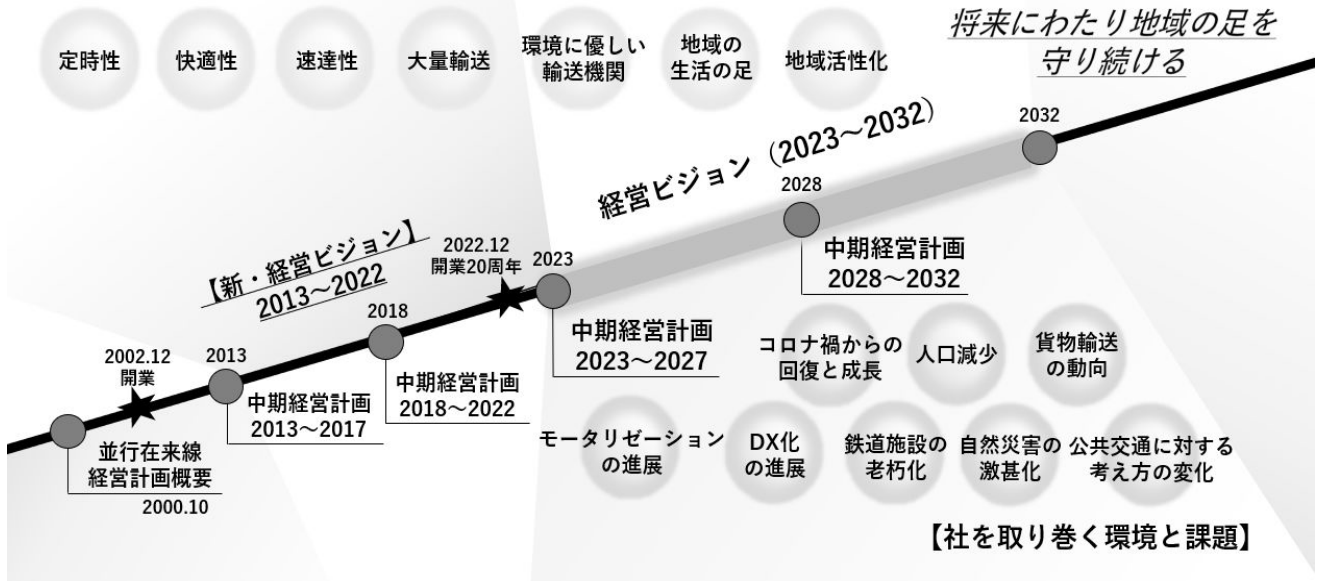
定時性

快適性

速達性

大量輸送

環境に優しい輸送機関

地域の生活の足

地域活性化

将来にわたり地域の足を守り続ける

2032

経営ビジョン（2023～2032）

2028

中期経営計画 2028～2032

【新・経営ビジョン】2013～2022

2022.12 開業20周年

2023

2018

中期経営計画 2023～2027

2002.12 開業

2013

中期経営計画 2018～2022

コロナ禍からの回復と成長

人口減少

貨物輸送の動向

中期経営計画 2013～2017

並行在来線経営計画概要

2000.10

モータリゼーションの進展

DX化の進展

鉄道施設の老朽化

自然災害の激甚化

公共交通に対する考え方の変化

【社を取り巻く環境と課題】